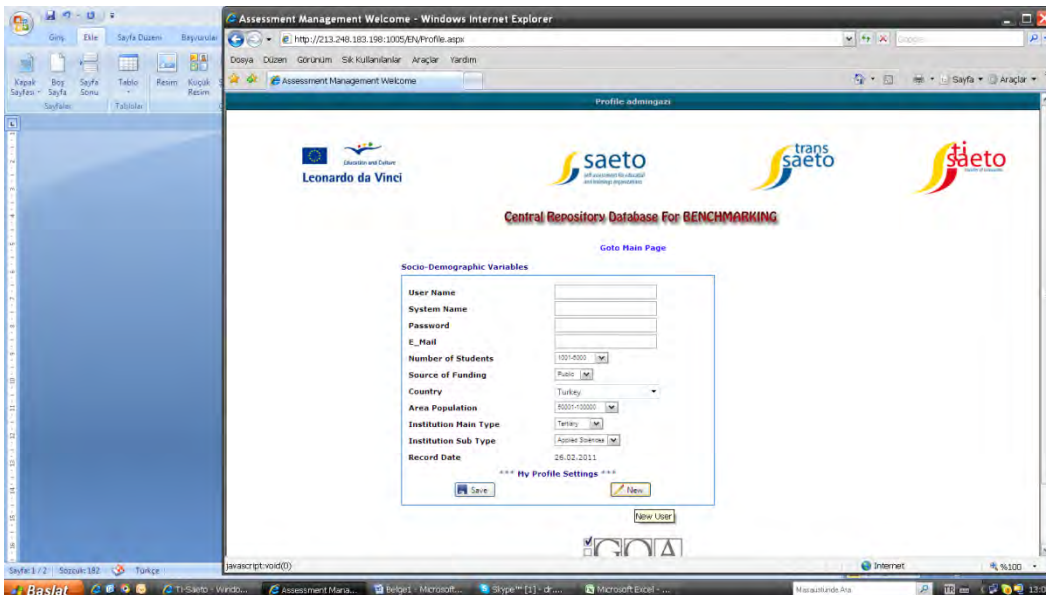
Giriş Ekle Sayfa Düzeni Başvurular

Kapak Sayfası Boş Sayfa Sayfa Sonu Tablo Resim Küçük Resim

Sayfalar Tablolar

Assessment Management Welcome - Windows Internet Explorer

http://213.248.183.198:1005/EN/Profile.aspx

Dosya Düzen Görünüm Sık Kullanılanlar Araçlar Yardım

Assessment Management Welcome

Sayfa Araçlar

Profile admingazi

Education and Culture

Leonardo da Vinci

saeto

trans saeto

saeto

Central Repository Database For BENCHMARKING

Goto Main Page

Socio-Demographic Variables

| | |
|---|---|
| User Name | |
| System Name | |
| Password | |
| E_Mail | |
| Number of Students | 1001-5000 |
| Source of Funding | Public |
| Country | Turkey |
| Area Population | 50001-100000 |
| Institution Main Type | Tertiary |
| Institution Sub Type | Applied Sciences |
| Record Date | 26.02.2011 |

*** My Profile Settings ***

Save New

New User

javascript:void(0)

Internet

%100

Sayfa: 1/2 Sözcük: 182 Türkçe

Başlat TI-Saeto - Windo... Assessment Mana... Belge1 - Microsoft... Skype™ [1] - dr... Microsoft Excel - ...

Masaüstünde Ara

13:0